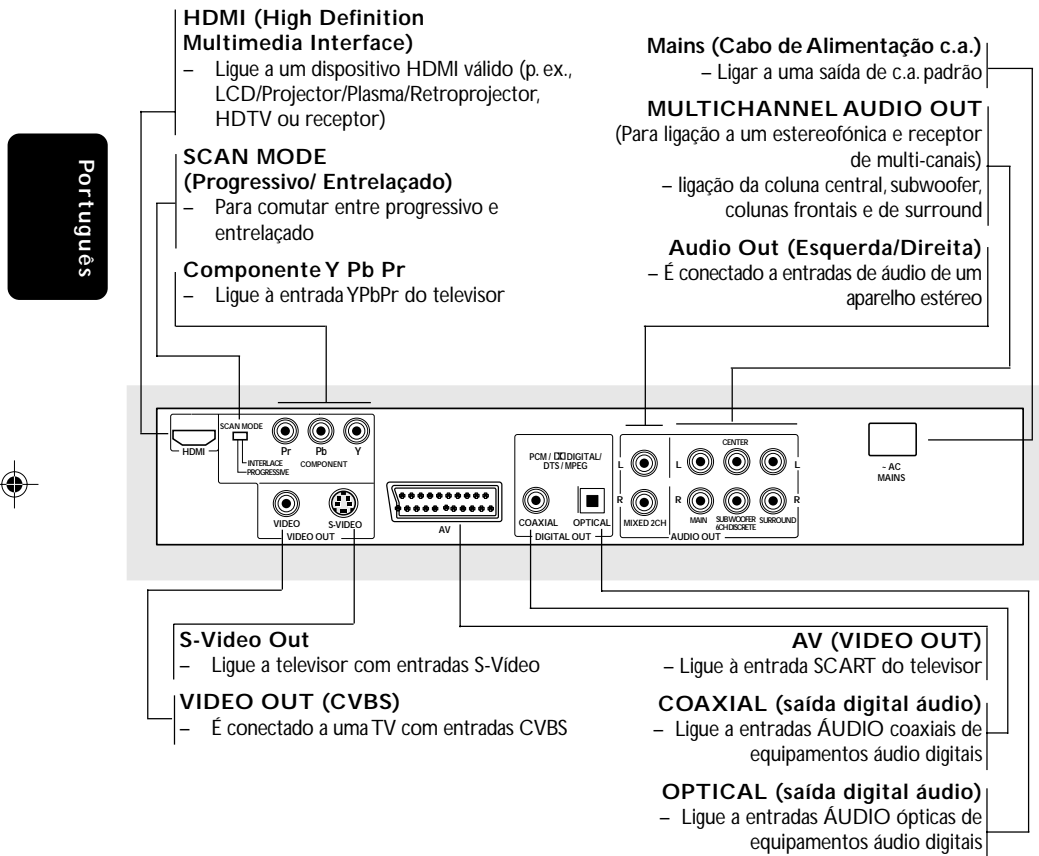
Português

HDMI (High Definition Multimedia Interface)
– Ligue a um dispositivo HDMI válido (p. ex., LCD/Projector/Plasma/Retroprojector, HDTV ou receptor)

SCAN MODE (Progressivo/ Entrelaçado)
– Para comutar entre progressivo e entrelaçado

Componente Y Pb Pr
– Ligue à entrada YPbPr do televisor

Mains (Cabo de Alimentação c.a.)
– Ligar a uma saída de c.a. padrão

MULTICHANNEL AUDIO OUT
(Para ligação a um estereofónica e receptor de multi-canais)
– ligação da coluna central, subwoofer, colunas frontais e de surround

Audio Out (Esquerda/Direita)
– É conectado a entradas de áudio de um aparelho estéreo

HDMI
SCAN MODE
INTERLACE
PROGRESSIVE
Pr
Pb
Y
COMPONENT
VIDEO
S-VIDEO
VIDEO OUT
AV
PCM / DIGITAL/ DTS / MPEG
COAXIAL
OPTICAL
DIGITAL OUT
L
R
MIXED 2CH
CENTER
L
L
R
R
MAIN
SUBWOOFER 6CH DISCRETE
SURROUND
AUDIO OUT
~ AC MAINS

S-Video Out
– Ligue a televisor com entradas S-Vídeo

VIDEO OUT (CVBS)
– É conectado a uma TV com entradas CVBS

AV (VIDEO OUT)
– Ligue à entrada SCART do televisor

COAXIAL (saída digital áudio)
– Ligue a entradas ÁUDIO coaxiais de equipamentos áudio digitais

OPTICAL (saída digital áudio)
– Ligue a entradas ÁUDIO ópticas de equipamentos áudio digitais